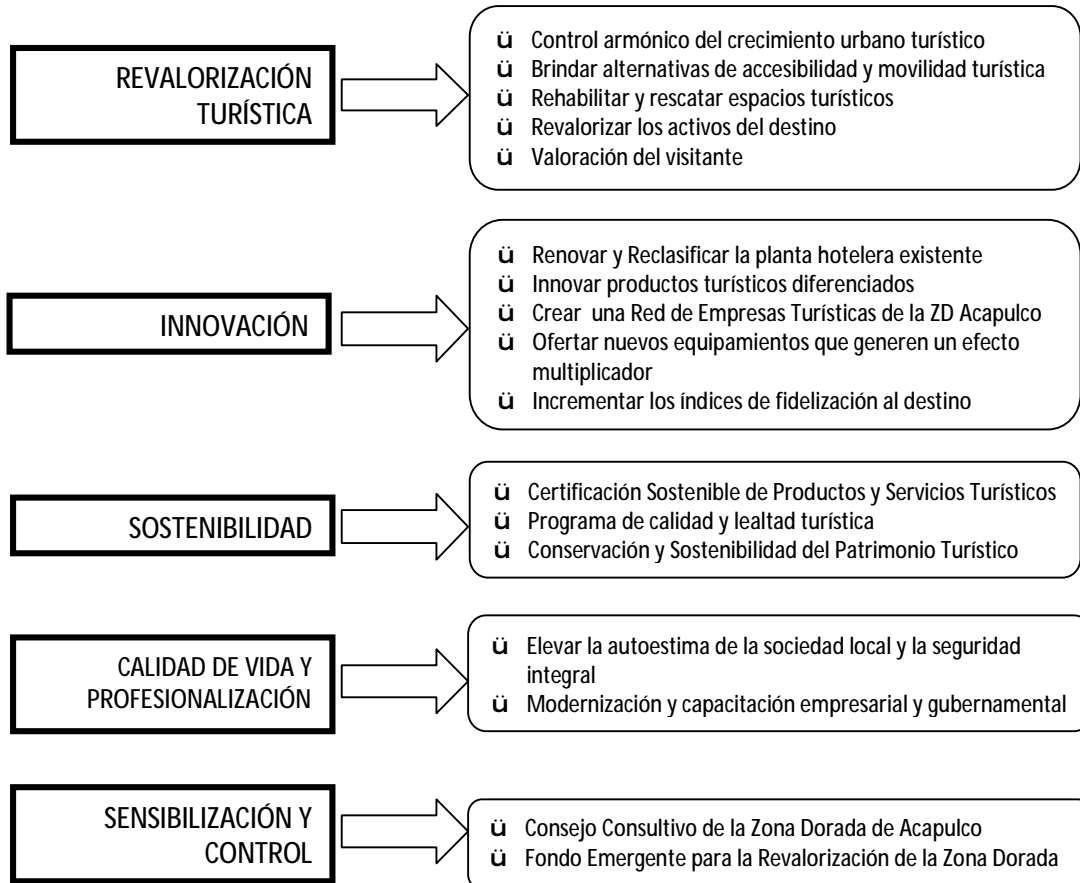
REVALORIZACIÓN TURÍSTICA

ü Control armónico del crecimiento urbano turístico
ü Brindar alternativas de accesibilidad y movilidad turística
ü Rehabilitar y rescatar espacios turísticos
ü Revalorizar los activos del destino
ü Valoración del visitante

INNOVACIÓN

ü Renovar y Reclasificar la planta hotelera existente
ü Innovar productos turísticos diferenciados
ü Crear una Red de Empresas Turísticas de la ZD Acapulco
ü Ofertar nuevos equipamientos que generen un efecto multiplicador
ü Incrementar los índices de fidelización al destino

SOSTENIBILIDAD

ü Certificación Sostenible de Productos y Servicios Turísticos
ü Programa de calidad y lealtad turística
ü Conservación y Sostenibilidad del Patrimonio Turístico

CALIDAD DE VIDA Y PROFESIONALIZACIÓN

ü Elevar la autoestima de la sociedad local y la seguridad integral
ü Modernización y capacitación empresarial y gubernamental

SENSIBILIZACIÓN Y CONTROL

ü Consejo Consultivo de la Zona Dorada de Acapulco
ü Fondo Emergente para la Revalorización de la Zona Dorada